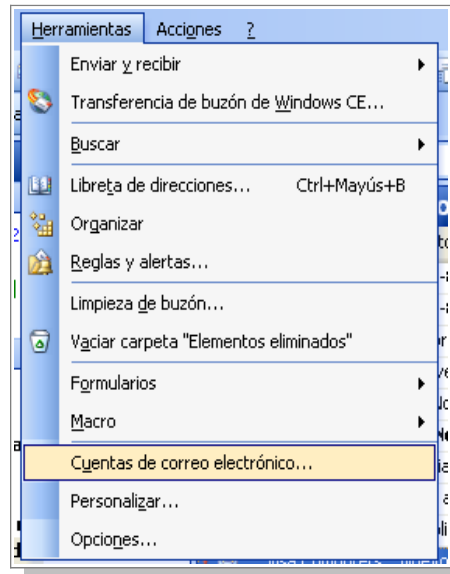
Herramientas Acciones ?

Enviar y recibir
Transferencia de buzón de Windows CE...
Buscar
Libreta de direcciones... Ctrl+Mayús+B
Organizar
Reglas y alertas...
Limpieza de buzón...
Vaciar carpeta "Elementos eliminados"
Formularios
Macro
Cuentas de correo electrónico...
Personalizar...
Opciones...